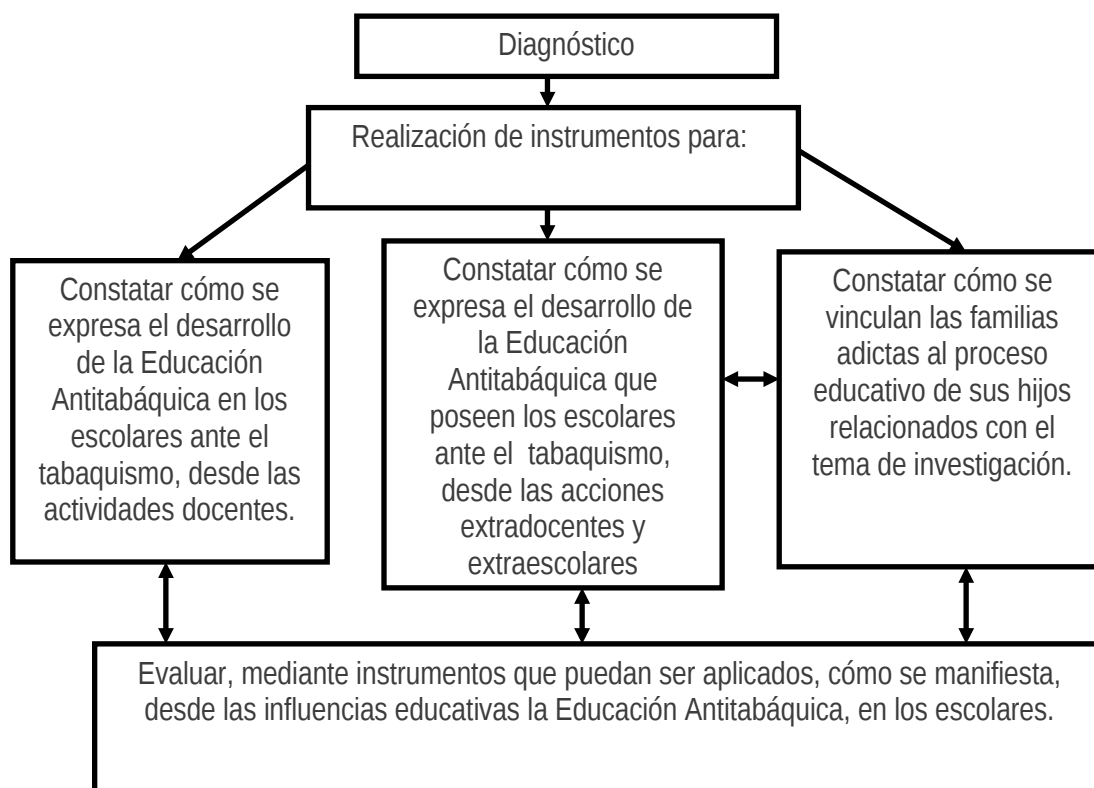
Diagnóstico

Realización de instrumentos para:

Constatar cómo se expresa el desarrollo de la Educación Antitabáquica en los escolares ante el tabaquismo, desde las actividades docentes.

Constatar cómo se expresa el desarrollo de la Educación Antitabáquica que poseen los escolares ante el tabaquismo, desde las acciones extradocentes y extraescolares

Constatar cómo se vinculan las familias adictas al proceso educativo de sus hijos relacionados con el tema de investigación.

Evaluar, mediante instrumentos que puedan ser aplicados, cómo se manifiesta, desde las influencias educativas la Educación Antitabáquica, en los escolares.